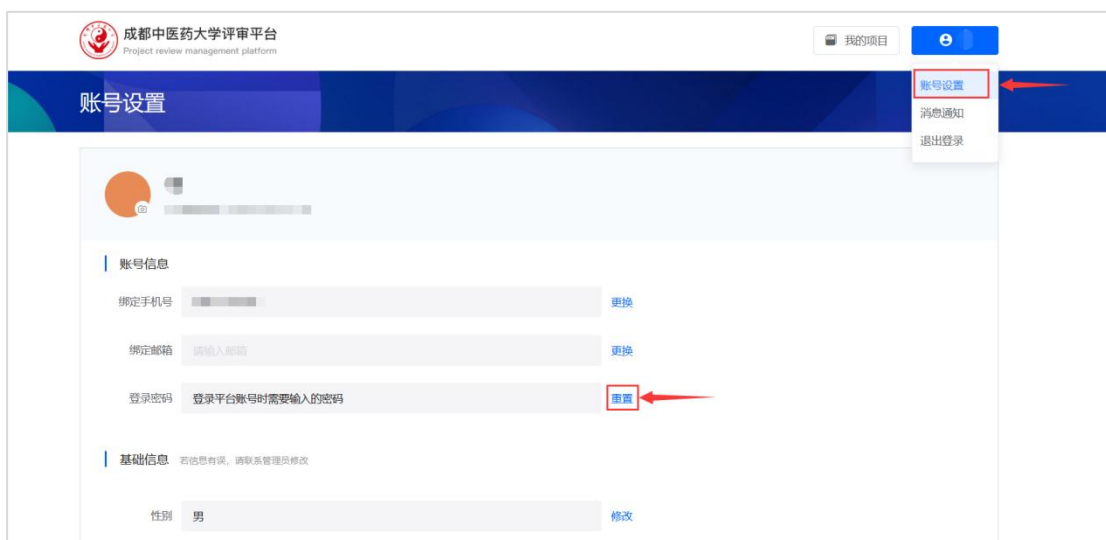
成都中医药大学评审平台
Project review management platform

我的项目

账号设置
消息通知
退出登录

账号设置

账号信息

绑定手机号 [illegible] 更换

绑定邮箱 请输入邮箱 更换

登录密码 登录平台账号时需要输入的密码 重置

基础信息 若信息有误，请联系管理员修改

性别 男 修改